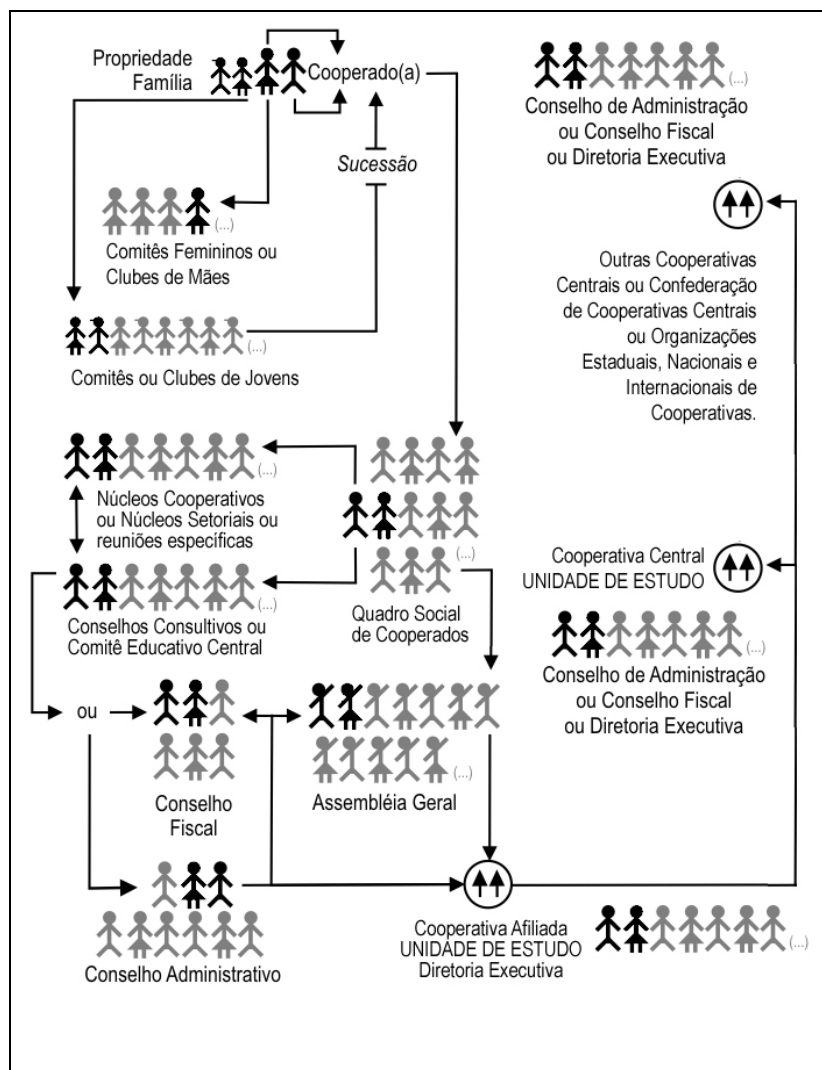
Propriedade Família

Cooperado(a)

(...)

Conselho de Administração ou Conselho Fiscal ou Diretoria Executiva

Sucessão

(...)

Comitês Femininos ou Clubes de Mães

Outras Cooperativas Centrais ou Confederação de Cooperativas Centrais ou Organizações Estaduais, Nacionais e Internacionais de Cooperativas.

(...)

Comitês ou Clubes de Jovens

(...)

Núcleos Cooperativos ou Núcleos Setoriais ou reuniões específicas

(...)

Cooperativa Central UNIDADE DE ESTUDO

(...)

Conselhos Consultivos ou Comitê Educativo Central

Quadro Social de Cooperados

(...)

Conselho de Administração ou Conselho Fiscal ou Diretoria Executiva

ou

(...)

Conselho Fiscal

Assembléia Geral

Conselho Administrativo

Cooperativa Afiliada UNIDADE DE ESTUDO Diretoria Executiva

(...)